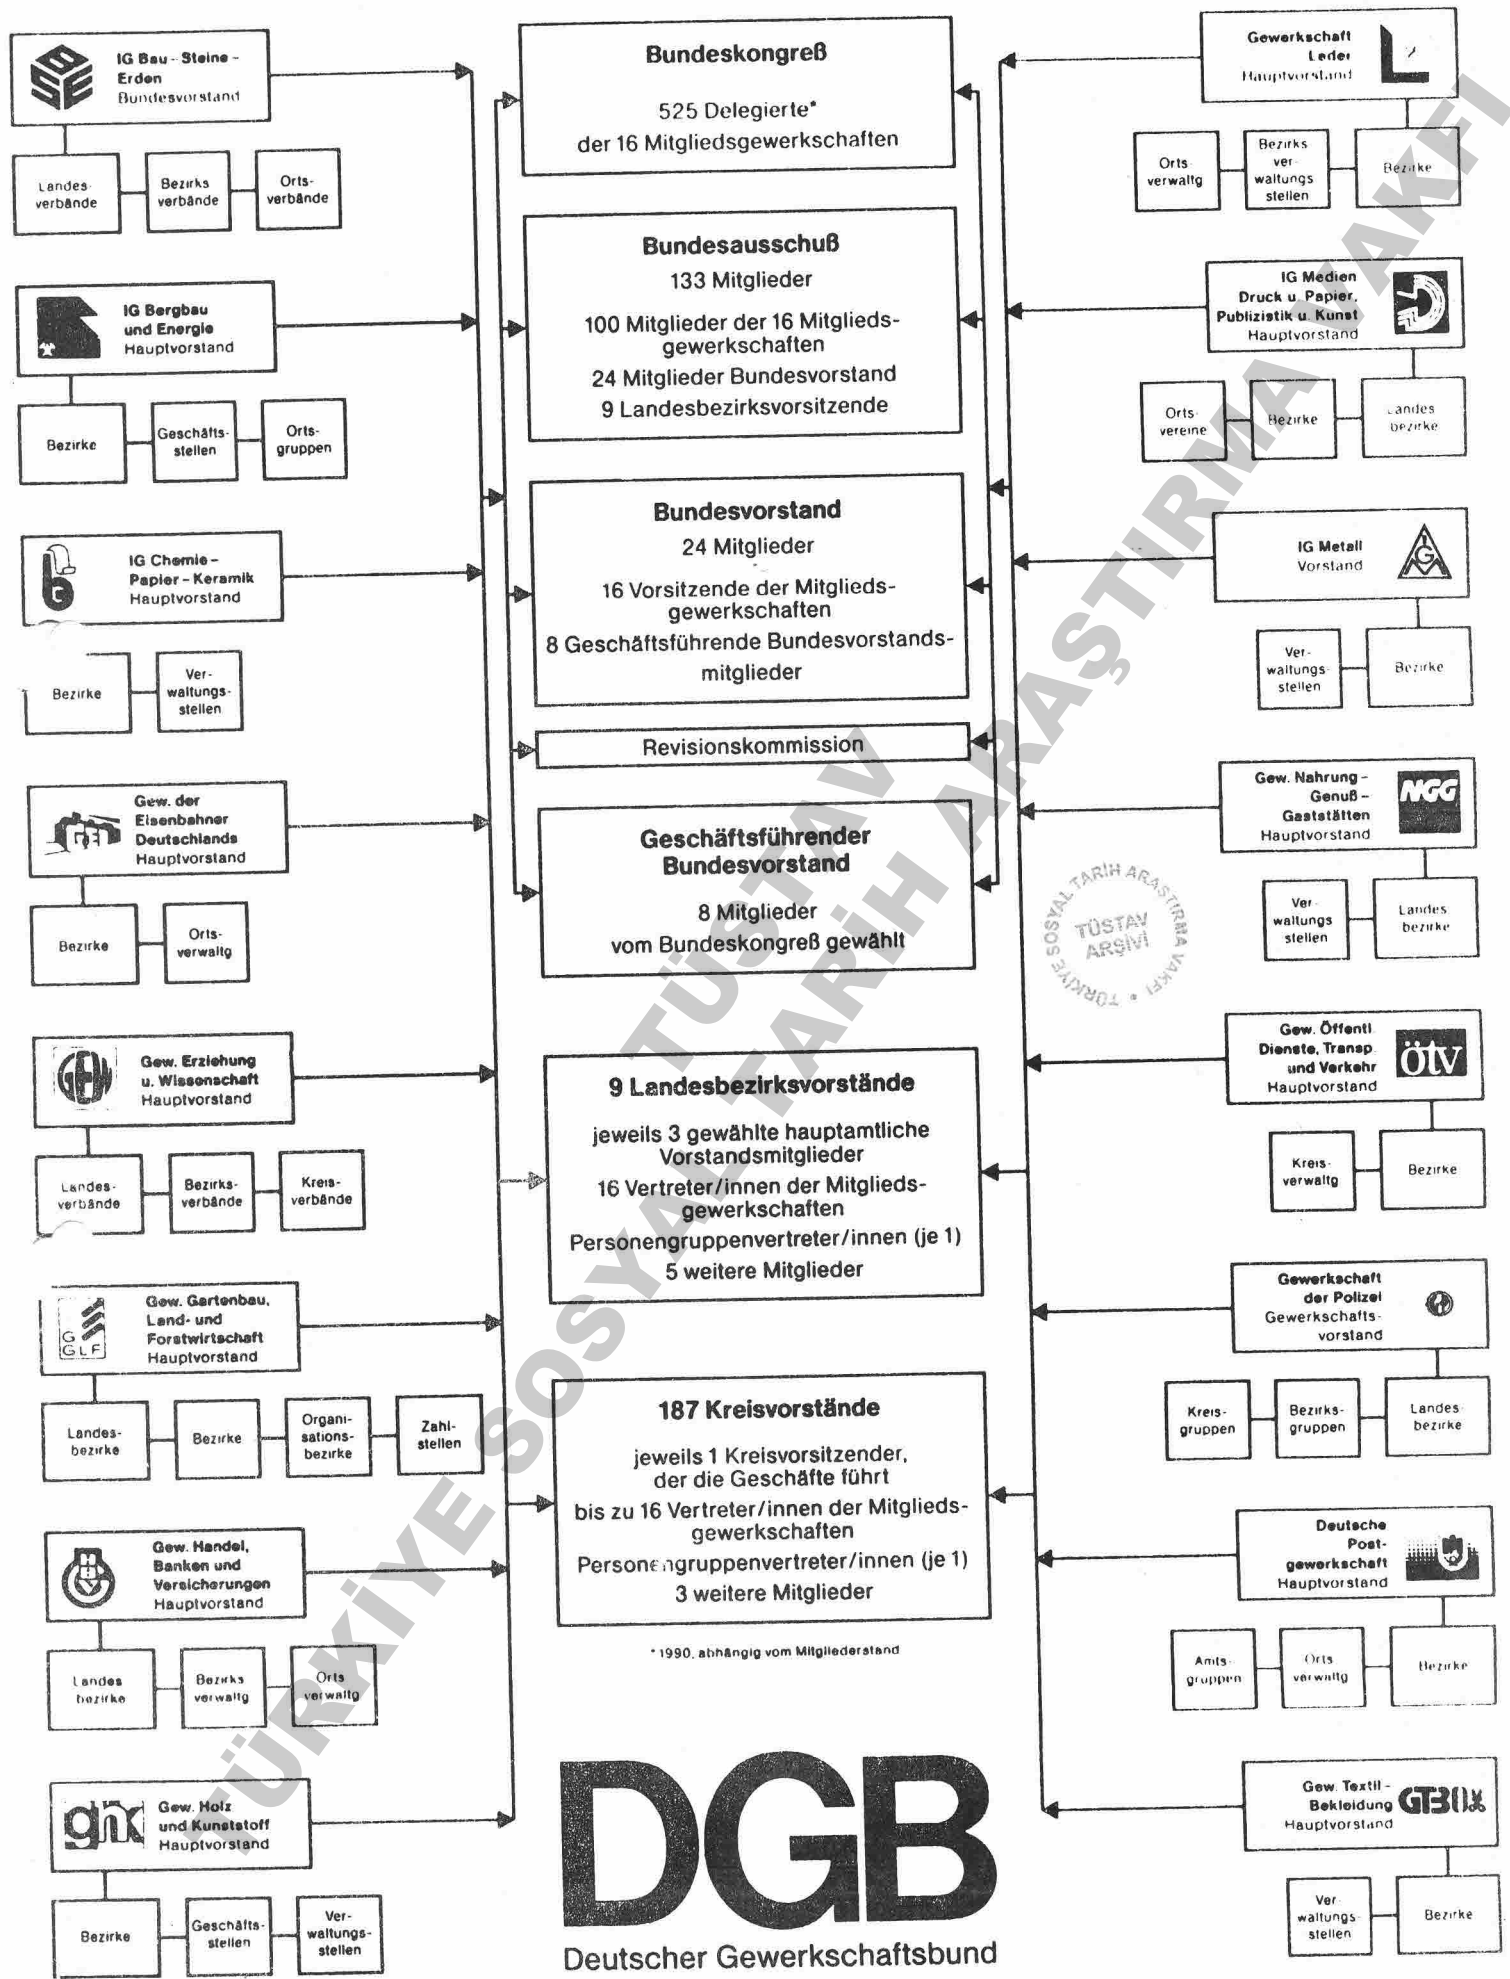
Bundeskongreß

525 Delegierte*
der 16 Mitgliedsgewerkschaften

Bundesausschuß
133 Mitglieder

100 Mitglieder der 16 Mitgliedsgewerkschaften
24 Mitglieder Bundesvorstand
9 Landesbezirksvorsitzende

Bundesvorstand
24 Mitglieder

16 Vorsitzende der Mitgliedsgewerkschaften
8 Geschäftsführende Bundesvorstandsmitglieder

Revisionskommission

Geschäftsführender Bundesvorstand

8 Mitglieder
vom Bundeskongreß gewählt

9 Landesbezirksvorstände

jeweils 3 gewählte hauptamtliche Vorstandsmitglieder
16 Vertreter/innen der Mitgliedsgewerkschaften
Personengruppenvertreter/innen (je 1)
5 weitere Mitglieder

187 Kreisvorstände

jeweils 1 Kreisvorsitzender, der die Geschäfte führt
bis zu 16 Vertreter/innen der Mitgliedsgewerkschaften
Personengruppenvertreter/innen (je 1)
3 weitere Mitglieder

* 1990, abhängig vom Mitgliederstand

DGB
Deutscher Gewerkschaftsbund

IG Bau - Steine - Erden Bundesvorstand
Landesverbände
Bezirksverbände
Ortsverbände

IG Bergbau und Energie Hauptvorstand
Bezirke
Geschäftsstellen
Ortsgruppen

IG Chemie - Papier - Keramik Hauptvorstand
Bezirke
Verwaltungsstellen

Gew. der Eisenbahner Deutschlands Hauptvorstand
Bezirke
Ortsverwaltg

Gew. Erziehung u. Wissenschaft Hauptvorstand
GEW
Landesverbände
Bezirksverbände
Kreisverbände

Gew. Gartenbau, Land- und Forstwirtschaft Hauptvorstand
G GLF
Landesbezirke
Bezirke
Organisationsbezirke
Zahlstellen

Gew. Handel, Banken und Versicherungen Hauptvorstand
Landesbezirke
Bezirksverwaltg
Ortsverwaltg

Gew. Holz und Kunststoff Hauptvorstand
ghk
Bezirke
Geschäftsstellen
Verwaltungsstellen

Gewerkschaft Leder Hauptvorstand
Ortsverwaltg
Bezirksverwaltungsstellen
Bezirke

IG Medien Druck u. Papier, Publizistik u. Kunst Hauptvorstand
Ortsvereine
Bezirke
Landesbezirke

IG Metall Vorstand
IGM
Verwaltungsstellen
Bezirke

Gew. Nahrung - Genuß - Gaststätten Hauptvorstand
NGG
Verwaltungsstellen
Landesbezirke

Gew. Öffentl. Dienste, Transp. und Verkehr Hauptvorstand
ötv
Kreisverwaltg
Bezirke

Gewerkschaft der Polizei Gewerkschaftsvorstand
Kreisgruppen
Bezirksgruppen
Landesbezirke

Deutsche Postgewerkschaft Hauptvorstand
Amtsgruppen
Ortsverwaltg
Bezirke

Gew. Textil - Bekleidung Hauptvorstand
GTB
Verwaltungsstellen
Bezirke

TÜSTAV ARŞİVİ
TÜRKİYE SOSYAL TARİH ARAŞTIRMA VAKFI
TÜRKİYE SOSYAL TARİH ARAŞTIRMA VAKFI
TÜSTAV